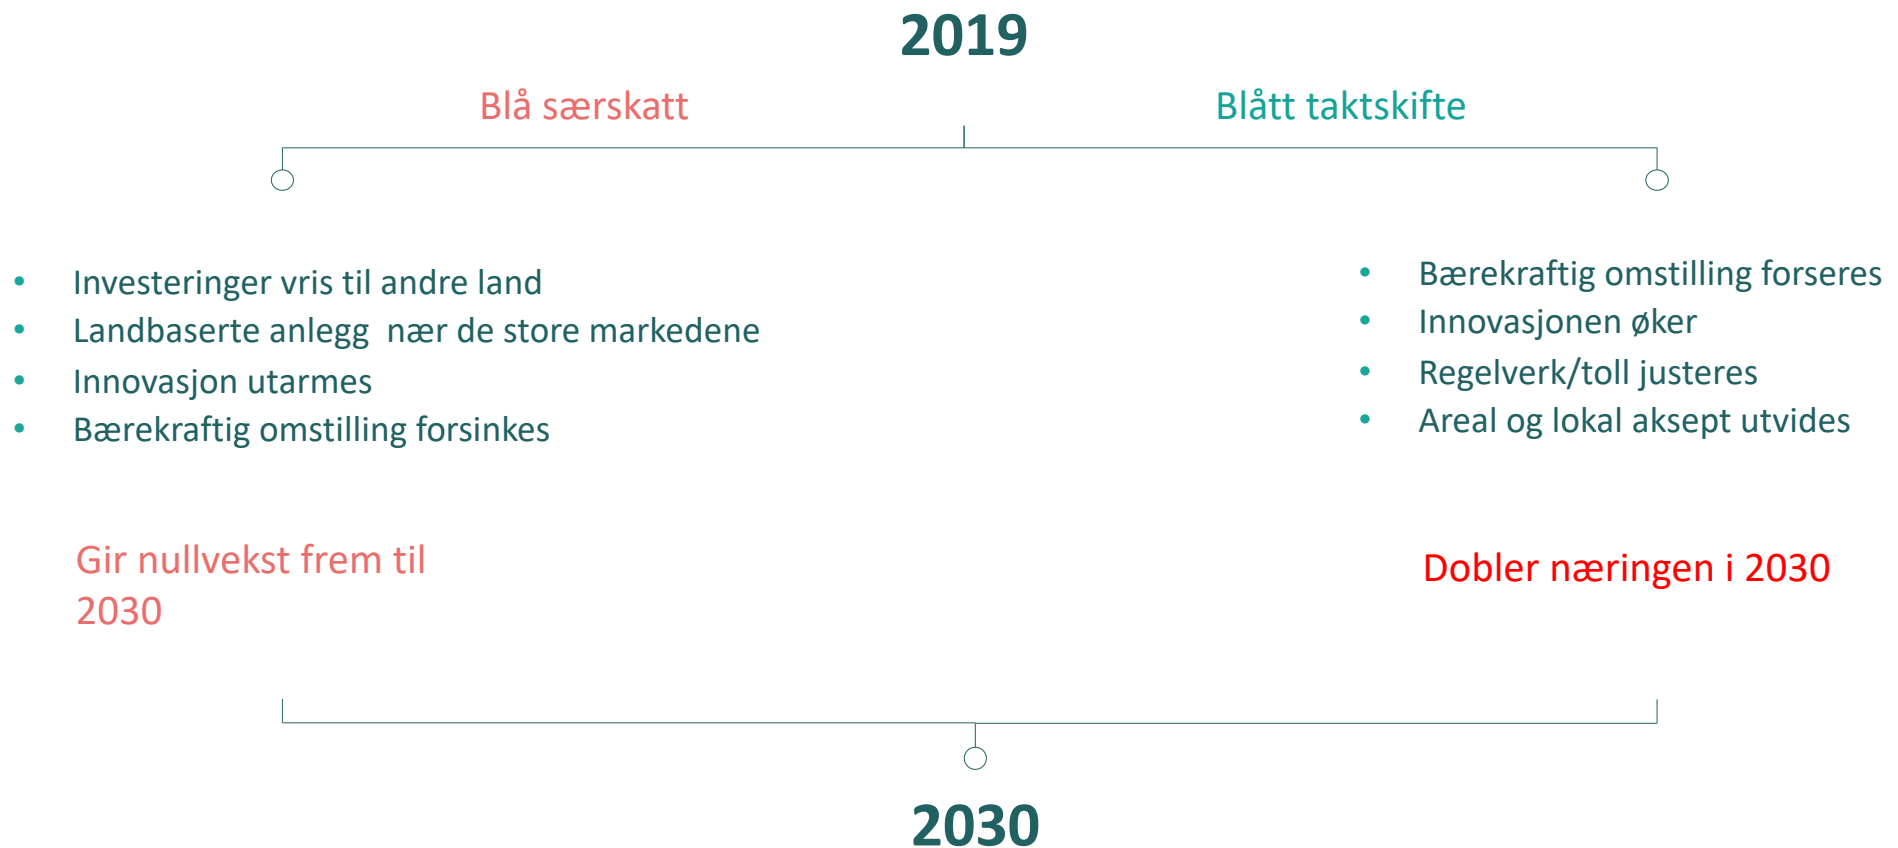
2019

Blå særskatt

Blått taktskifte

- Investeringer vris til andre land
- Landbaserte anlegg  nær de store markedene
- Innovasjon utarmes
- Bærekraftig omstilling forsinkes

- Bærekraftig omstilling forseres
- Innovasjonen øker
- Regelverk/toll justeres
- Areal og lokal aksept utvides

Gir nullvekst frem til 2030

Dobler næringen i 2030

2030